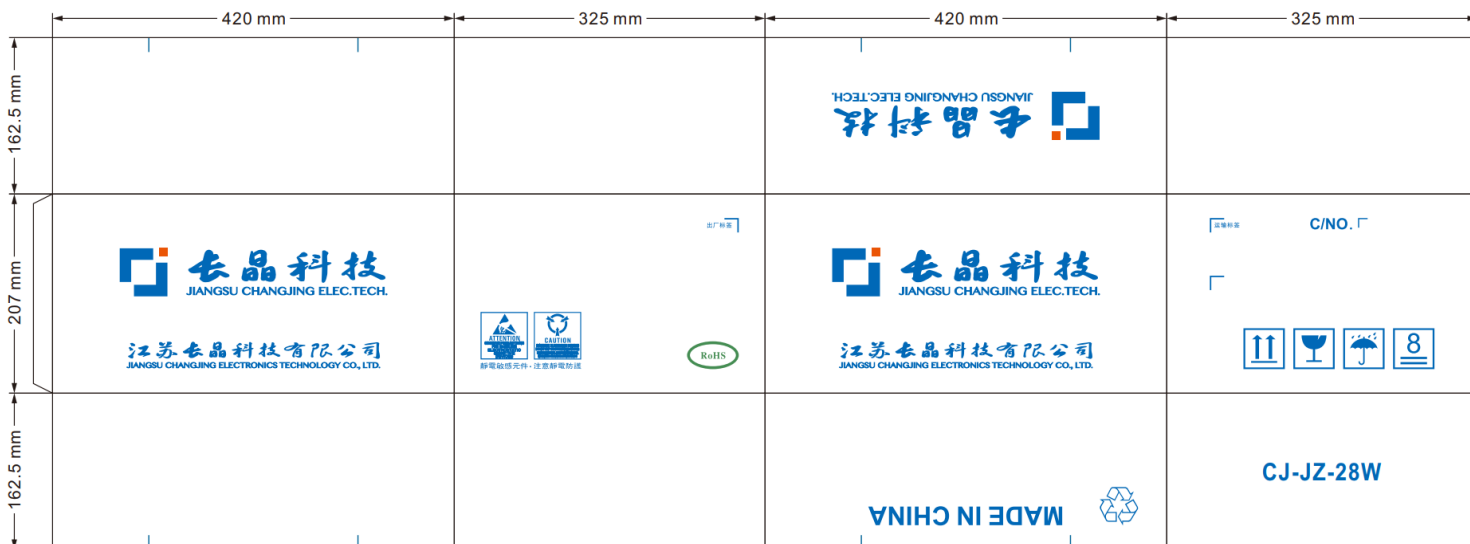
420 mm
325 mm
420 mm
325 mm

162.5 mm
207 mm
162.5 mm

长晶科技
JIANGSU CHANGJING ELEC.TECH.

长晶科技
JIANGSU CHANGJING ELEC.TECH.

江苏长晶科技有限公司
JIANGSU CHANGJING ELECTRONICS TECHNOLOGY CO., LTD.

出厂标签

ATTENTION
CAUTION
静电敏感元件·注意静电防护

RoHS

长晶科技
JIANGSU CHANGJING ELEC.TECH.

江苏长晶科技有限公司
JIANGSU CHANGJING ELECTRONICS TECHNOLOGY CO., LTD.

MADE IN CHINA

运输标签
C/NO.

8

CJ-JZ-28W